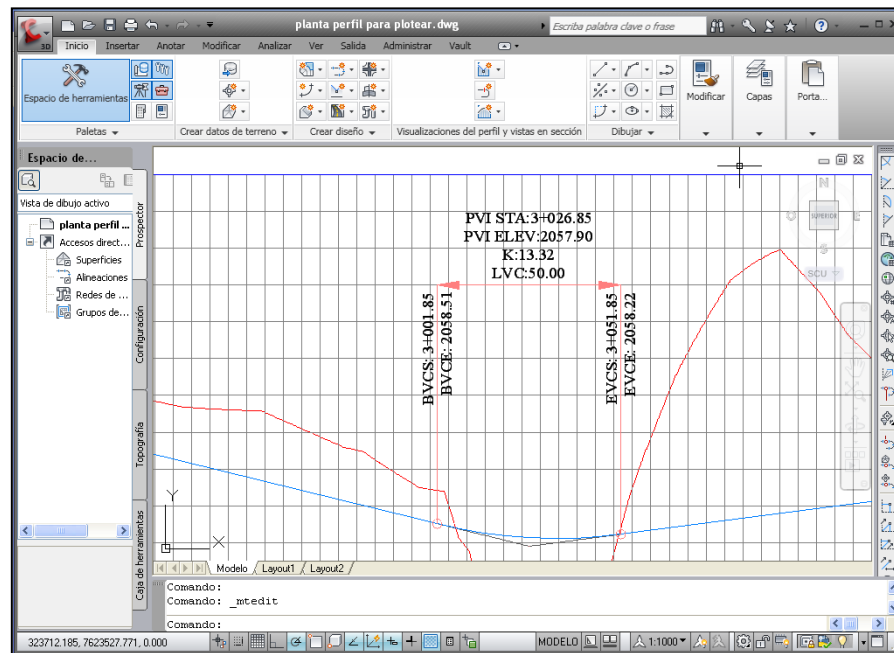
planta perfil para plotear.dwg
Escriba palabra clave o frase

Inicio Insertar Anotar Modificar Analizar Ver Salida Administrar Vault

Espacio de herramientas
Paletas
Crear datos de terreno
Crear diseño
Visualizaciones del perfil y vistas en sección
Dibujar
Modificar
Capas
Porta...

Espacio de...
Vista de dibujo activo
planta perfil ...
Accesos direct...
Superficies
Alineaciones
Redes de ...
Grupos de...
Prospector
Configuración
Topografía
Caja de herramientas

PVI STA:3+026.85
PVI ELEV:2057.90
K:13.32
LVC:50.00

BVCS: 3+001.85
BVCE: 2058.51

EVCS: 3+051.85
EVCE: 2058.22

N
SUPERIOR
S
SCU

Modelo Layout1 Layout2

Comando:
Comando: _mtedit
Comando:

323712.185, 7623527.771, 0.000
MODELO
1:1000